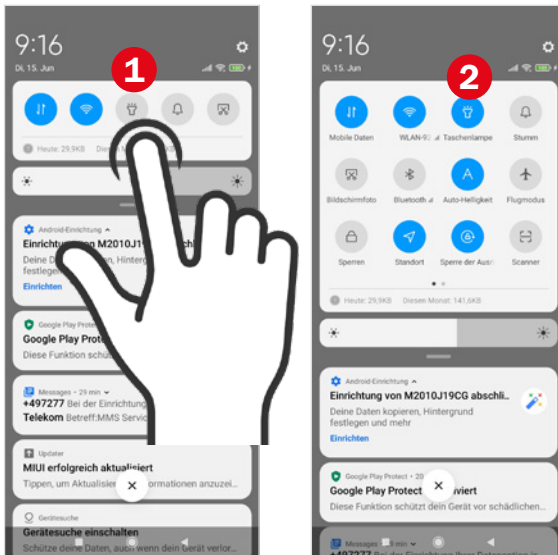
9:16
Di. 15. Jun

1

Heute: 29,9KB Diesen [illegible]

Android-Einrichtung
Einrichtung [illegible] M2010J19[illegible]
Deine D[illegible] Hinter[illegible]
festlege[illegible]
Einrichten

Google Play Protect
Google Play Prote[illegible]
Diese Funktion schüt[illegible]

Messages • 29 min
+497277 Bei der Einrichtung
Telekom Betreff:MMS Servic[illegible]

Updater
MIUI erfolgreich aktualisiert
Tippen, um Aktualisier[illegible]formationen anzuzei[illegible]

Gerätesuche
Gerätesuche einschalten
Schütze deine Daten, auch wenn dein Gerät verlor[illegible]

9:16
Di. 15. Jun

2

Mobile Daten
WLAN-92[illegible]
Taschenlampe
Stumm
Bildschirmfoto
Bluetooth
Auto-Helligkeit
Flugmodus
Sperren
Standort
Sperre der Ausr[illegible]
Scanner

Heute: 29,9KB Diesen Monat: 141,6KB

Android-Einrichtung
Einrichtung von M2010J19CG abschli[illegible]
Deine Daten kopieren, Hintergrund festlegen und mehr
Einrichten

Google Play Protect • 2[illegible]
Google Play Protect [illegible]viert
Diese Funktion schützt dein Gerät vor schädlichen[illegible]

Messages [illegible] min
+497277 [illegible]